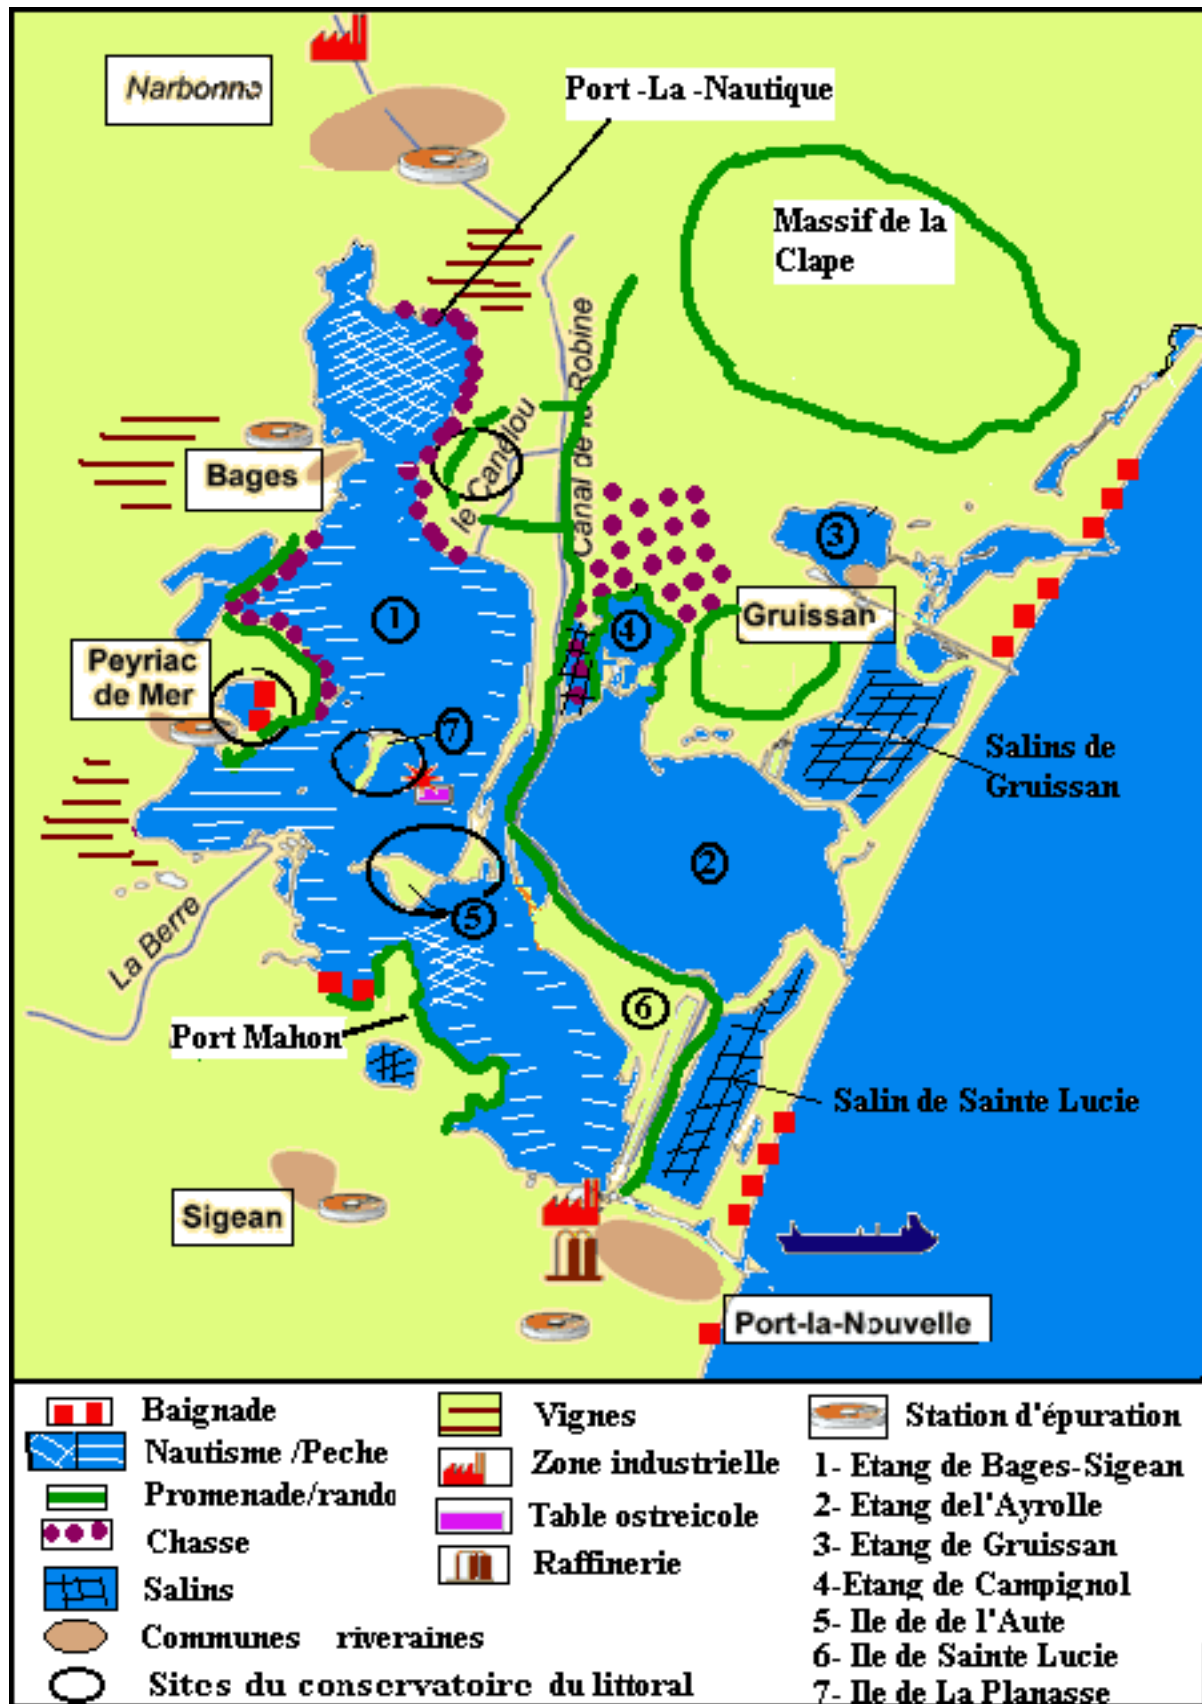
Narbonne

Port -La -Nautique

Massif de la Clape

Bages

le Canelou

Canal de la Robine

3

1

4

Gruissan

Peyriac de Mer

7

Salins de Gruissan

2

La Berre

5

6

Port Mahon

Salin de Sainte Lucie

Sigean

Port-la-Nouvelle

Baignade
Nautisme /Peche
Promenade/rando
Chasse
Salins
Communes riveraines
Sites du conservatoire du littoral

Vignes
Zone industrielle
Table ostreicole
Raffinerie

Station d'épuration
1- Etang de Bages-Sigean
2- Etang del'Ayrolle
3- Etang de Gruissan
4-Etang de Campignol
5- Ile de de l'Aute
6- Ile de Sainte Lucie
7- Ile de La Planasse